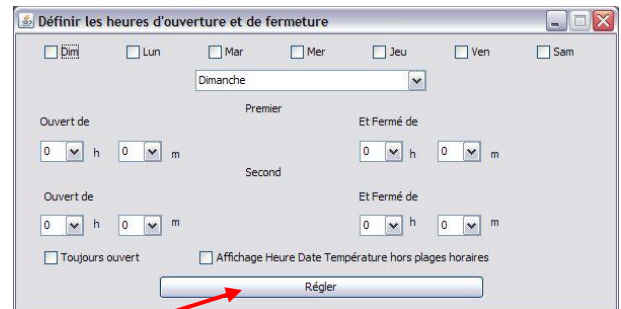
Définir les heures d'ouverture et de fermeture

Dim Lun Mar Mer Jeu Ven Sam

Dimanche

Premier

Ouvert de

0 h 0 m

Et Fermé de

0 h 0 m

Second

Ouvert de

0 h 0 m

Et Fermé de

0 h 0 m

Toujours ouvert

Affichage Heure Date Température hors plages horaires

Régler